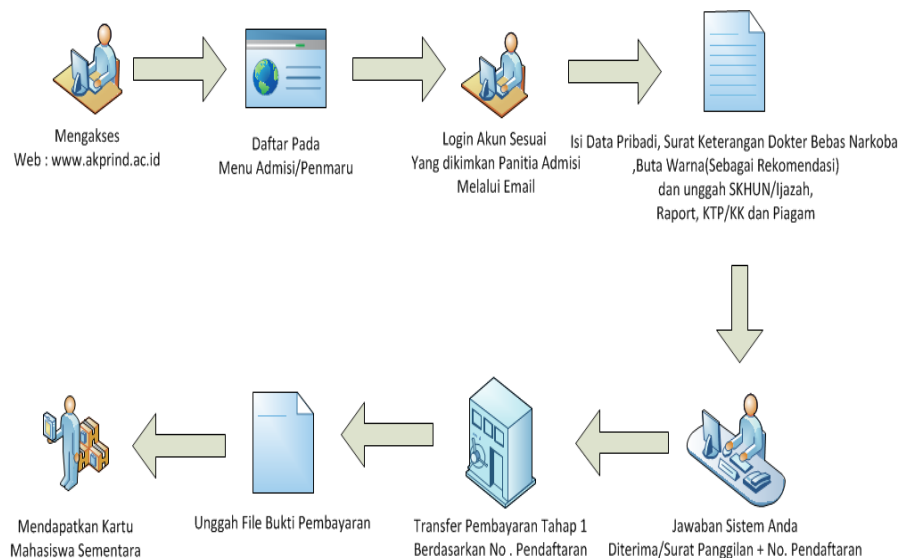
Mengakses
Web : www.akprind.ac.id

Daftar Pada
Menu Admisi/Penmaru

Login Akun Sesuai
Yang dikimkan Panitia Admisi
Melalui Email

Isi Data Pribadi, Surat Keterangan Dokter Bebas Narkoba
,Buta Warna(Sebagai Rekomendasi)
dan unggah SKHUN/Ijazah,
Raport, KTP/KK dan Piagam

Jawaban Sistem Anda
Diterima/Surat Panggilan + No. Pendaftaran

Transfer Pembayaran Tahap 1
Berdasarkan No . Pendaftaran

Unggah File Bukti Pembayaran

Mendapatkan Kartu
Mahasiswa Sementara